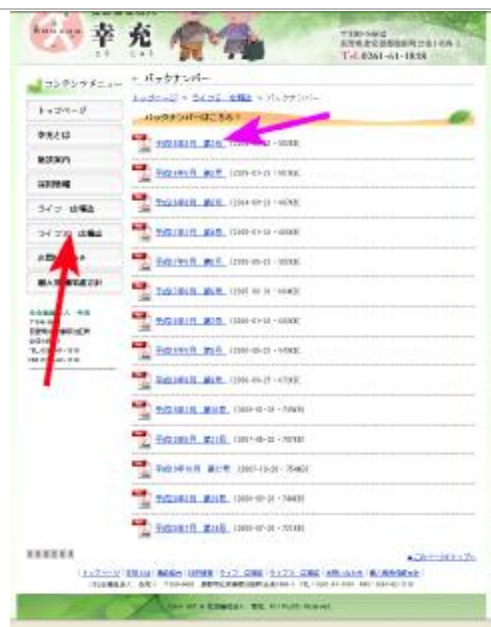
幸充

TEL 0261-61-1858

コンテンツメニュー

トップページ

幸充とは

施設案内

採用情報

ライフ 広報誌

ライフ 広報誌

お問い合わせ

個人情報保護方針

» バックナンバー

トップページ » ライフ 広報誌 » バックナンバー

バックナンバーはこちら

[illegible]

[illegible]

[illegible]

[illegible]

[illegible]

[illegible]

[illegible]

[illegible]

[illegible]

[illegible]

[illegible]

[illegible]

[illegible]

▲このページのトップへ

トップページ | 幸充とは | 施設案内 | 採用情報 | ライフ 広報誌 | ライフ 広報誌 | お問い合わせ | 個人情報保護方針

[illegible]

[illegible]